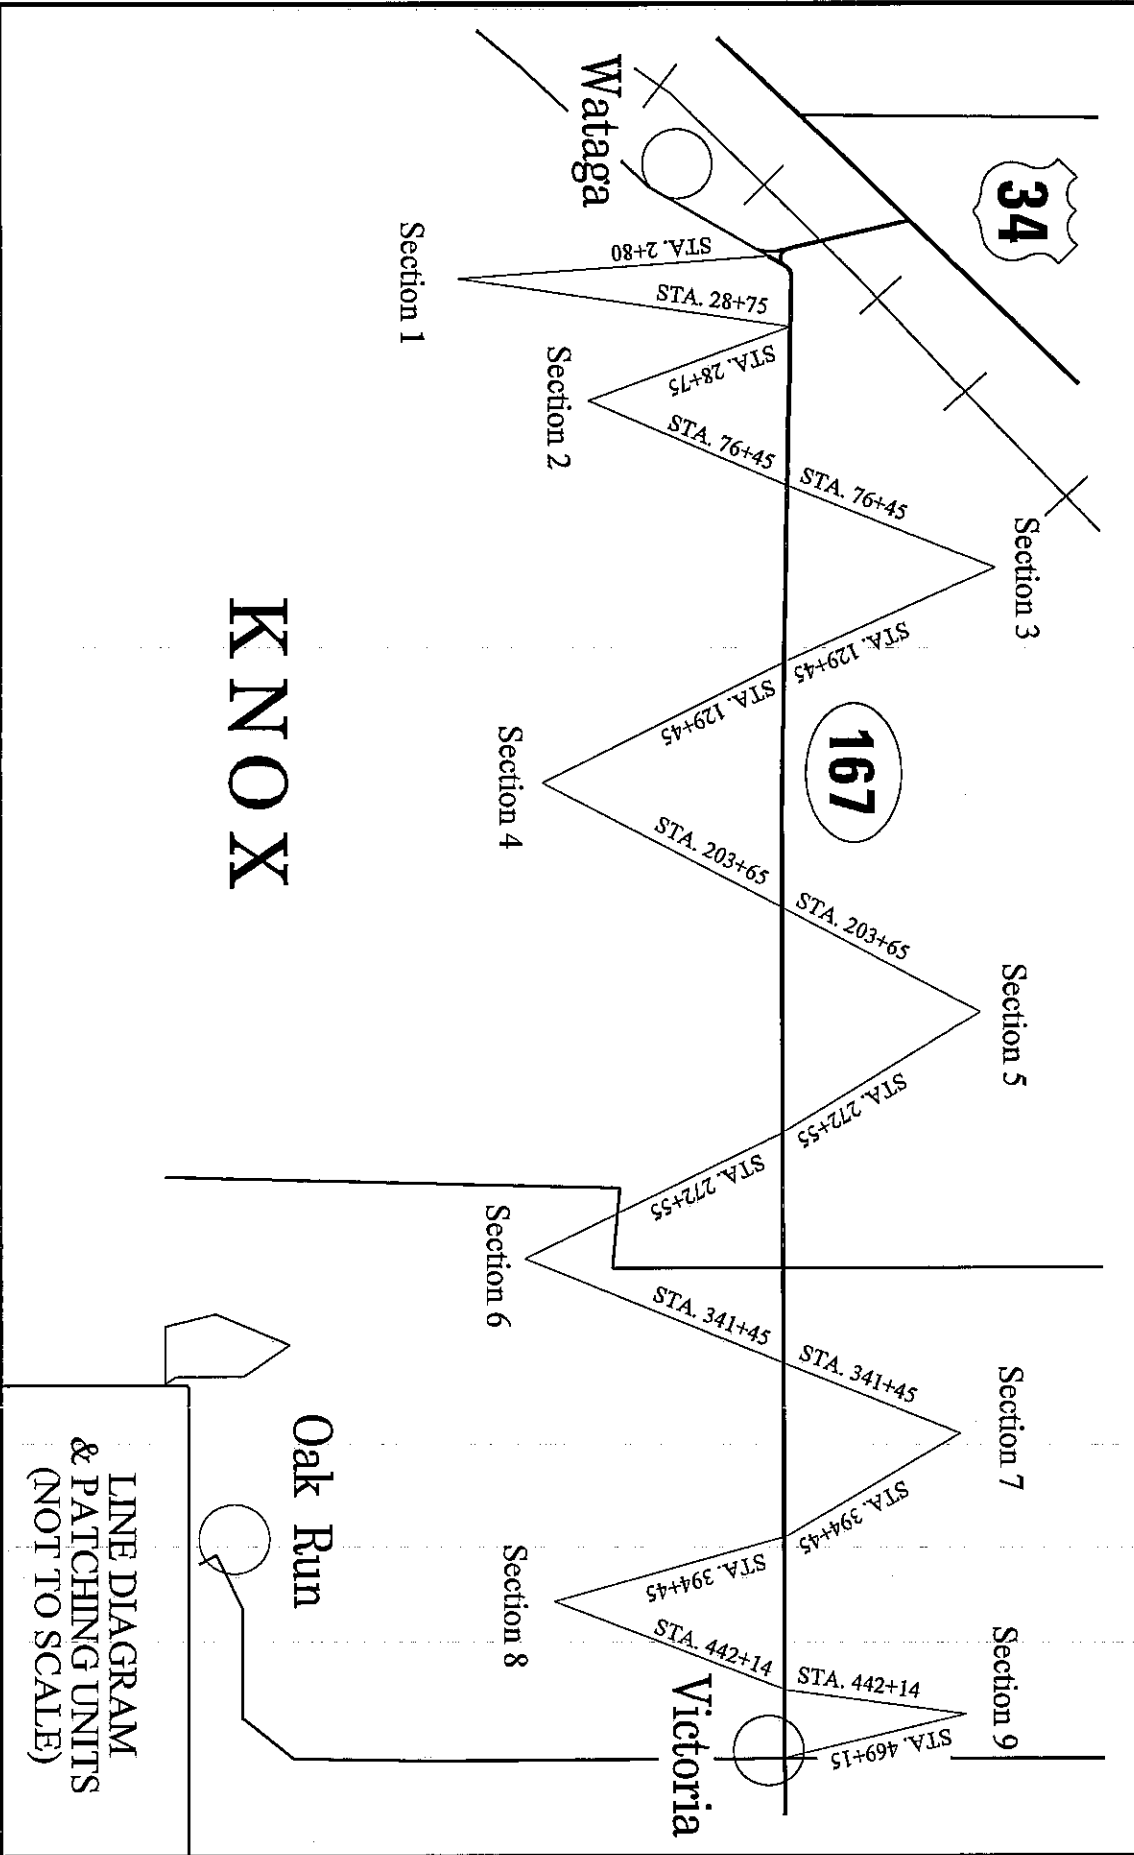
Wataga

34

Section 1

STA. 2+80

STA. 28+75

Section 2

STA. 28+75

STA. 76+45

STA. 76+45

Section 3

STA. 129+45

STA. 129+45

167

KNOX

Section 4

STA. 203+65

STA. 203+65

Section 5

STA. 272+55

STA. 272+55

Section 6

STA. 341+45

STA. 341+45

Section 7

STA. 394+45

STA. 394+45

Section 8

STA. 442+14

STA. 442+14

Section 9

STA. 469+15

Oak Run

Victoria

LINE DIAGRAM & PATCHING UNITS (NOT TO SCALE)